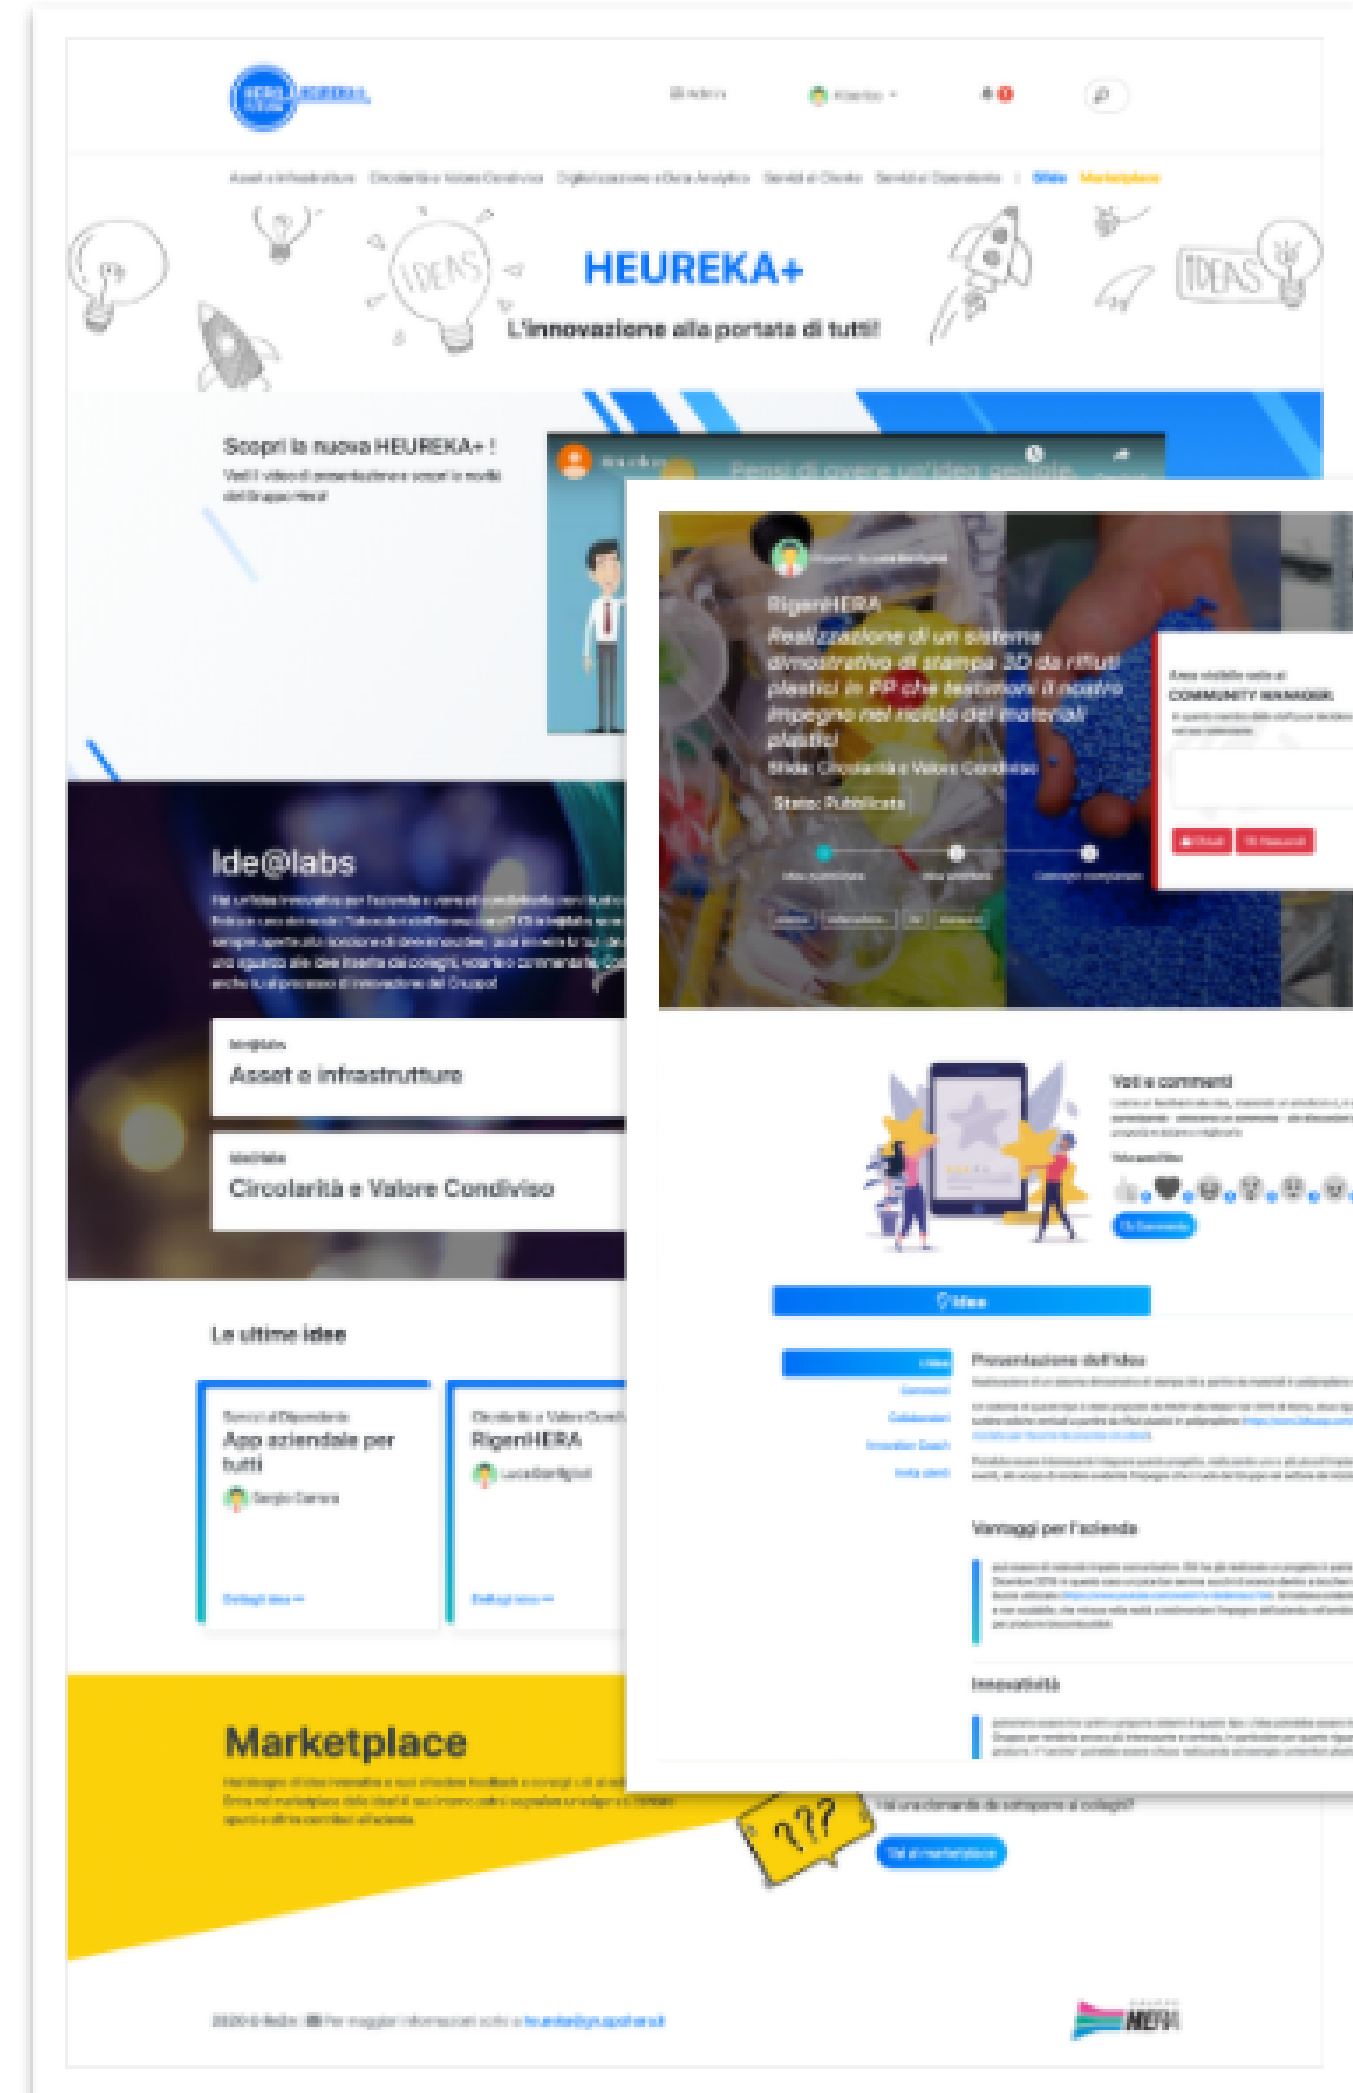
HEUREKA+

L'innovazione alla portata di tutti!

Scopri la nuova HEUREKA+ !

IDEAS

IDEAS

Pensi di avere un'idea geniale

RigenHERA

Realizzazione di un sistema dimostrativo di stampa 3D da rifiuti plastici in PP che testimoni il nostro impegno nel riciclo dei materiali plastici

Sfida: Circolarità e Valore Condiviso

Stato: Pubblicata

COMMUNITY MANAGER

Ide@labs

Asset e infrastrutture

Circolarità e Valore Condiviso

Voti e commenti

Idea

Presentazione dell'idea

Vantaggi per l'azienda

Innovatività

Le ultime idee

App aziendale per tutti

Sergio Carrera

RigenHERA

Marketplace

???

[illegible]

HERA